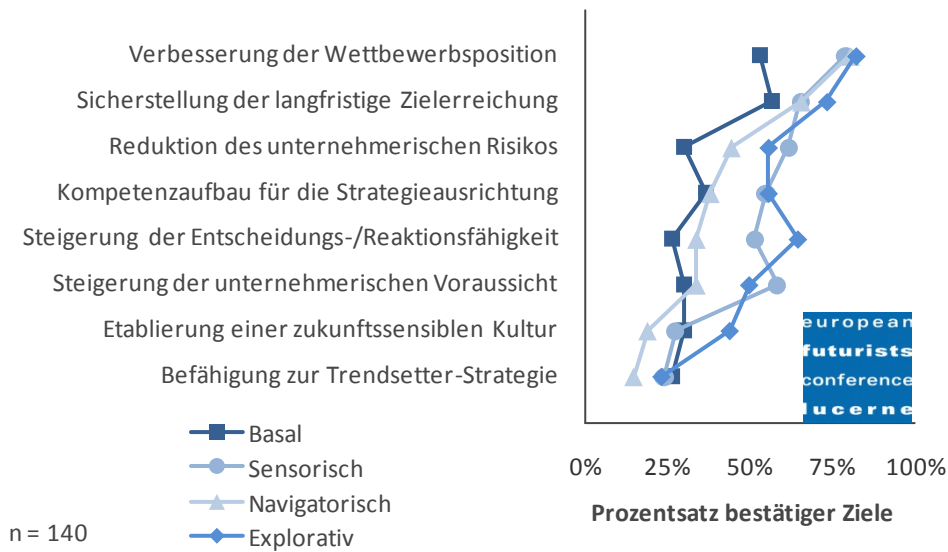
Verbesserung der Wettbewerbsposition
Sicherstellung der langfristige Zielerreichung
Reduktion des unternehmerischen Risikos
Kompetenzaufbau für die Strategieausrichtung
Steigerung der Entscheidungs-/Reaktionsfähigkeit
Steigerung der unternehmerischen Voraussicht
Etablierung einer zukunftssensiblen Kultur
Befähigung zur Trendsetter-Strategie

european
futurists
conference
lucerne

Basal
Sensorisch
Navigatorisch
Explorativ

n = 140

0% 25% 50% 75% 100%
Prozentsatz bestätiger Ziele